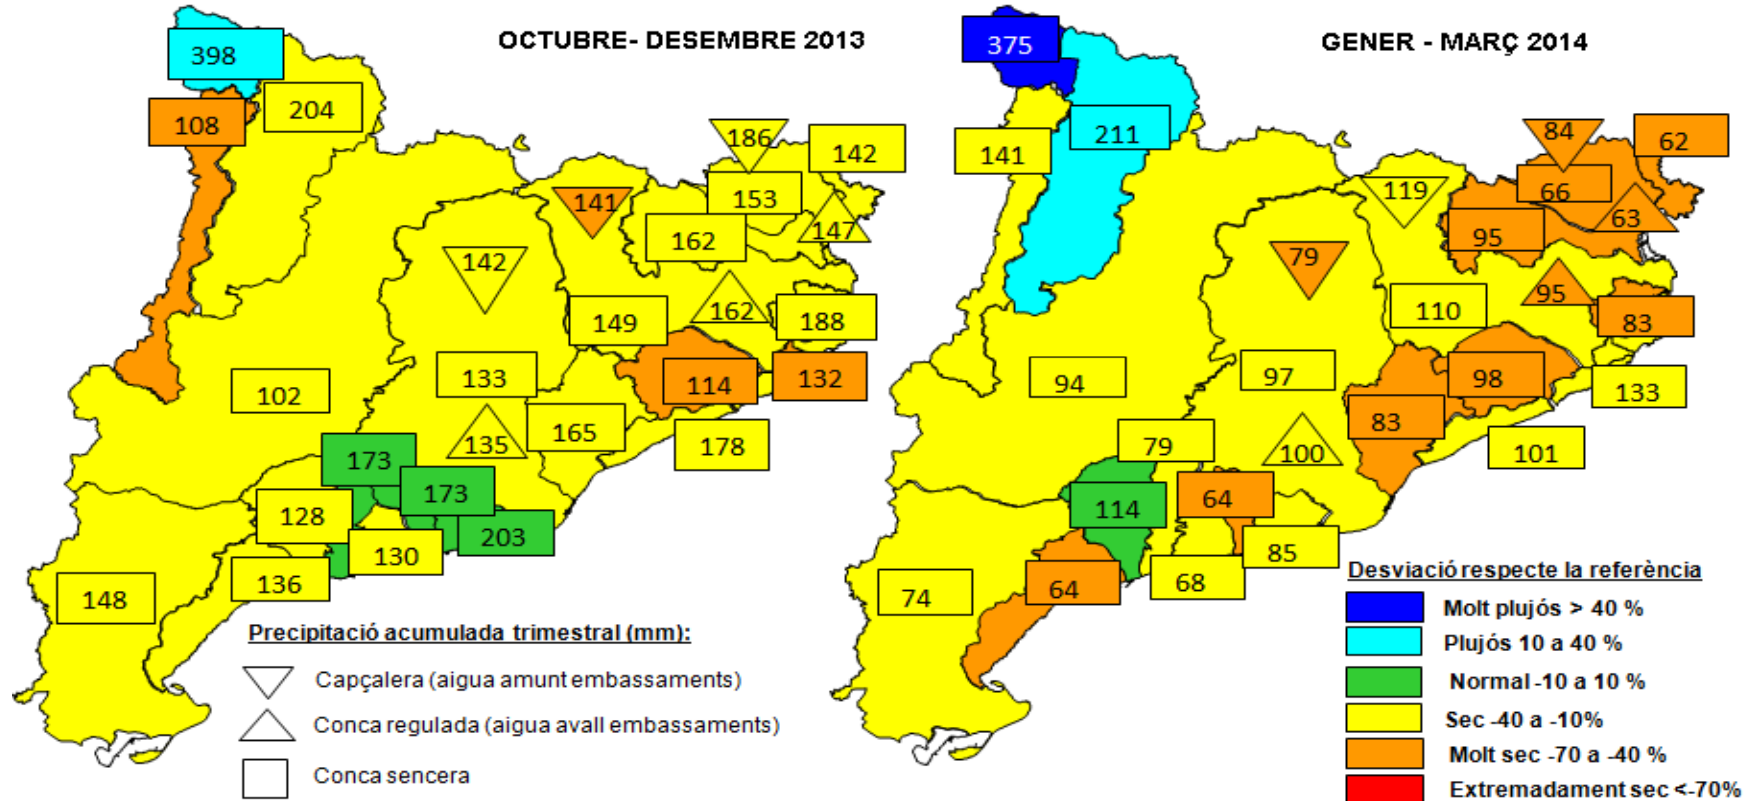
OCTUBRE- DESEMBRE 2013

398
204
108
186
142
141
153
147
162
142
162
149
188
102
133
114
132
135
165
178
173
173
128
203
130
136
148

Precipitació acumulada trimestral (mm):

Capçalera (aigua amunt embassaments)

Conca regulada (aigua avall embassaments)

Conca sencera

GENER - MARÇ 2014

375
211
141
84
62
66
119
63
95
79
110
95
83
94
97
98
133
83
79
100
101
114
64
85
68
64
74

Desviació respecte la referència

Molt plujós > 40 %

Plujós 10 a 40 %

Normal -10 a 10 %

Sec -40 a -10%

Molt sec -70 a -40 %

Extremadament sec <-70%